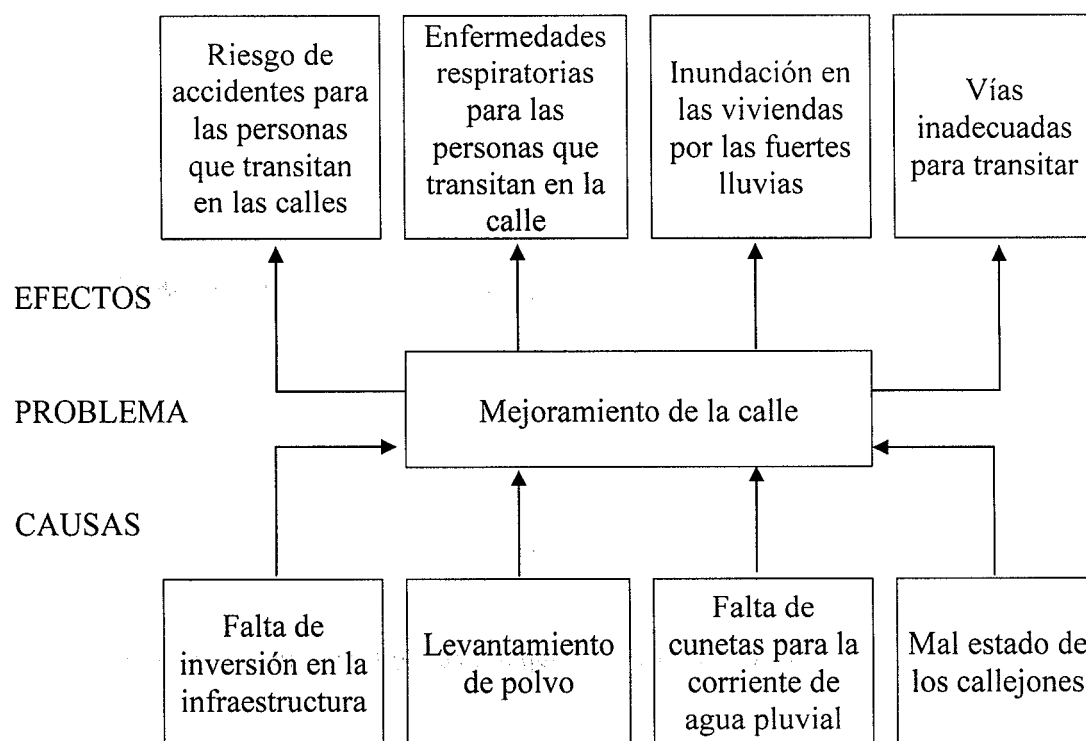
Riesgo de accidentes para las personas que transitan en las calles

Enfermedades respiratorias para las personas que transitan en la calle

Inundación en las viviendas por las fuertes lluvias

Vías inadecuadas para transitar

EFECTOS

PROBLEMA

Mejoramiento de la calle

CAUSAS

Falta de inversión en la infraestructura

Levantamiento de polvo

Falta de cunetas para la corriente de agua pluvial

Mal estado de los callejones